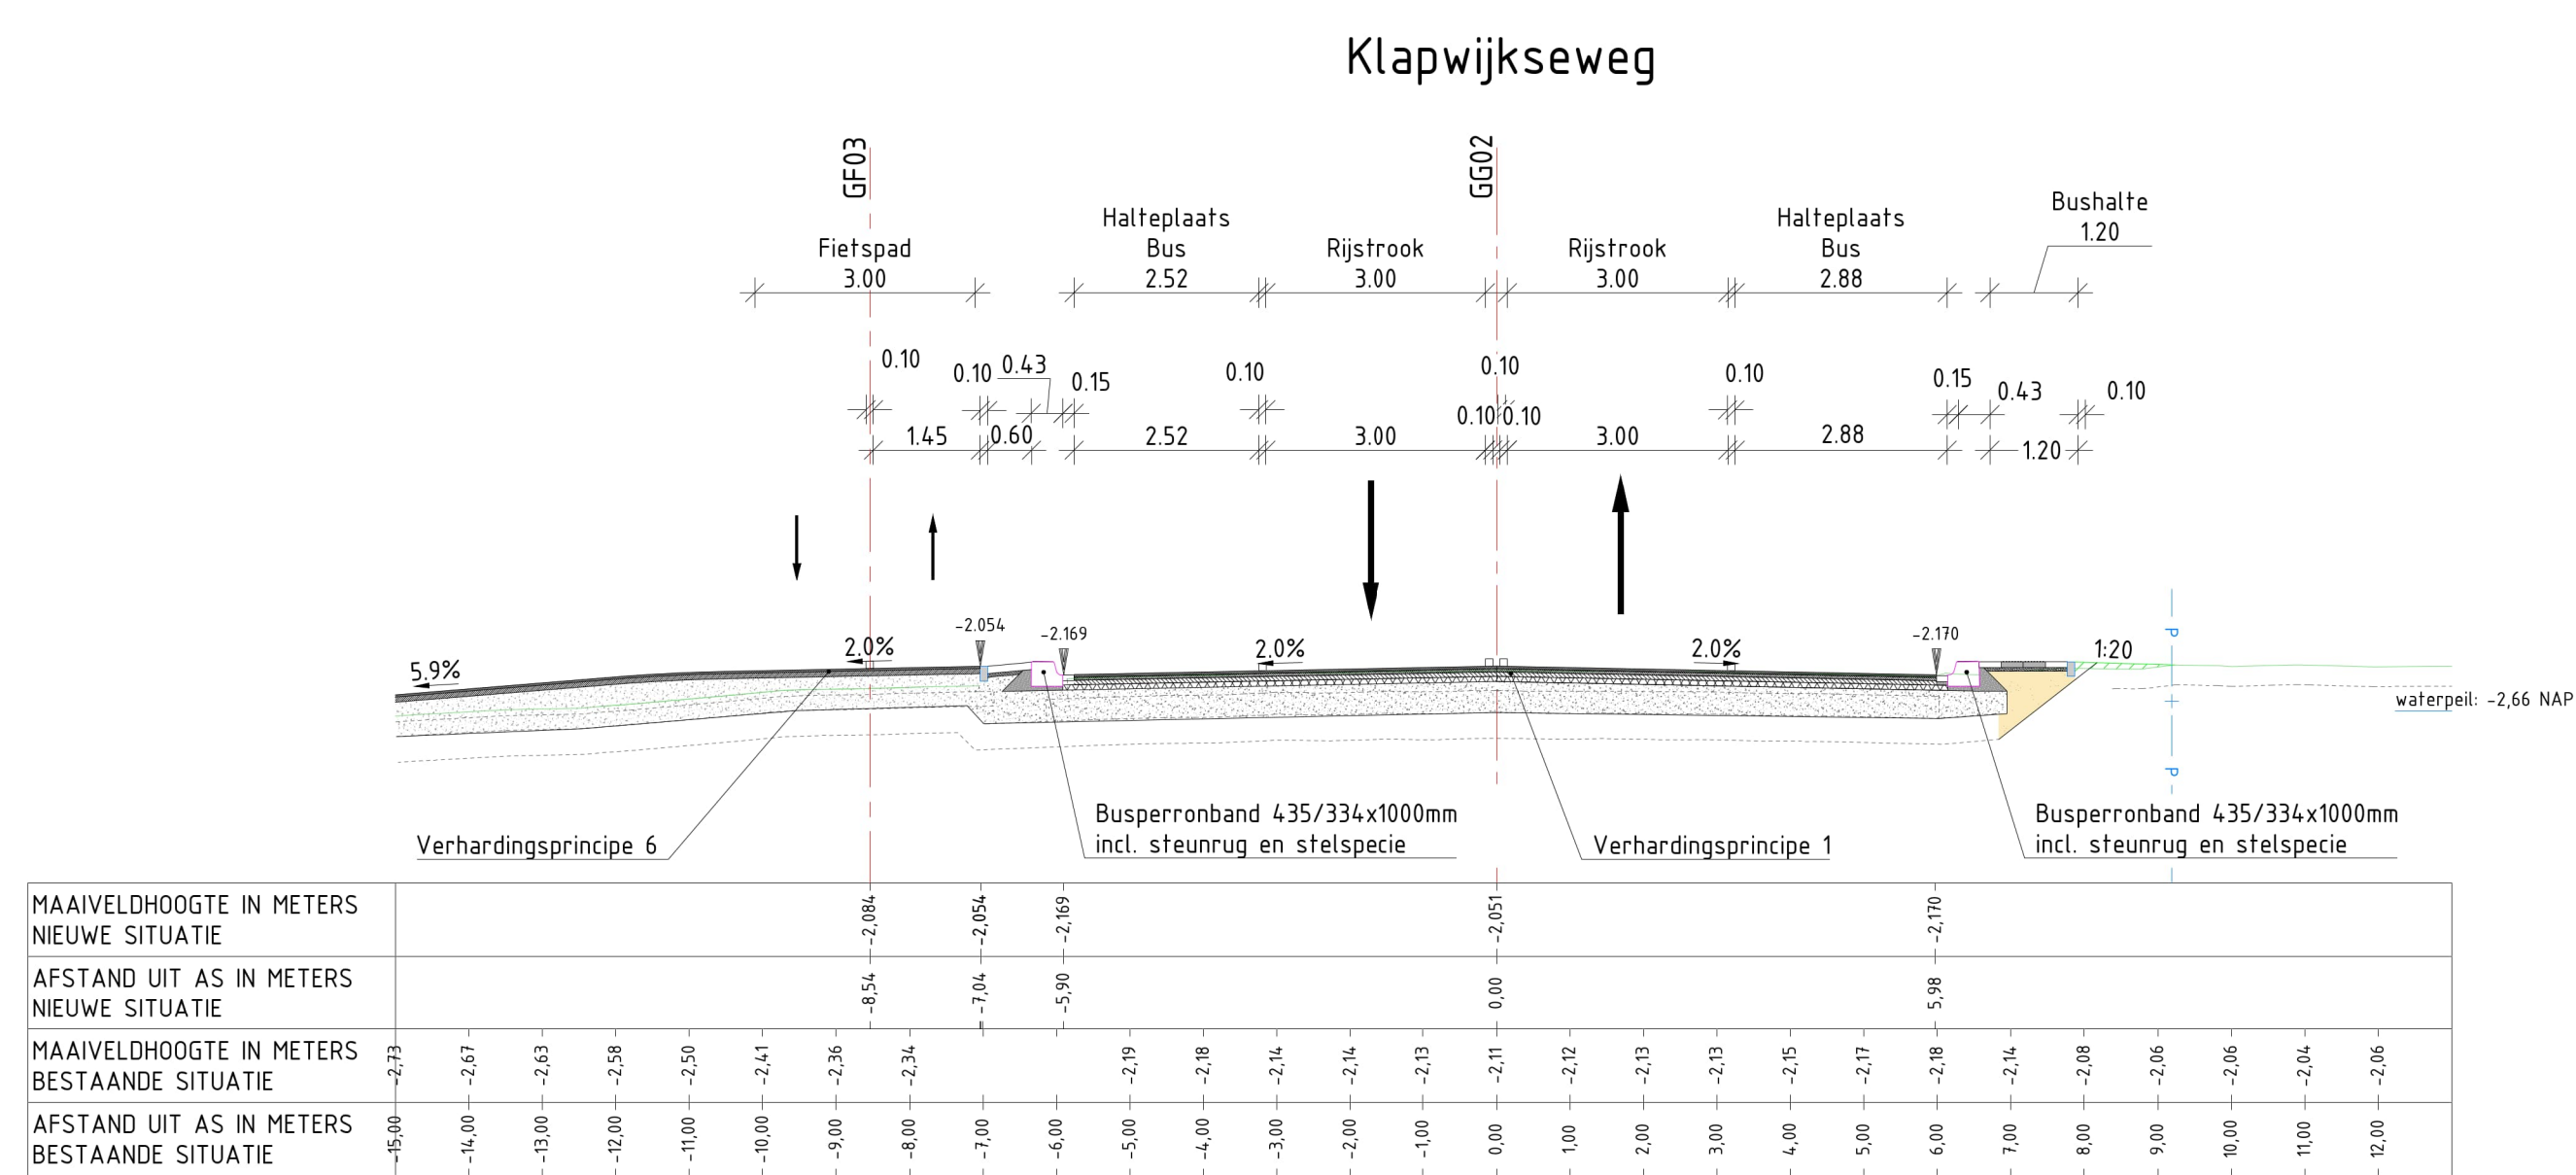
Klapwijkseweg

GF03

GG02

Fietspad
3.00

Halteplaats
Bus
2.52

Rijstrook
3.00

Rijstrook
3.00

Halteplaats
Bus
2.88

Bushalte
1.20

0.10
0.10
0.43
0.15
0.10
0.10
0.10
0.15
0.43
0.10

1.45
0.60
2.52
3.00
0.10
0.10
3.00
2.88
1.20

-2.054
-2.169
-2.170

5.9%
2.0%
2.0%
2.0%
1:20

waterpeil: -2,66 NAP

Busperronband 435/334x1000mm
incl. steunrug en stelspecie

Verhardingsprincipe 6

Verhardingsprincipe 1

Busperronband 435/334x1000mm
incl. steunrug en stelspecie

| MAAIVELDHOOGTE IN METERS NIEUWE SITUATIE | -2,084 | -2,054 | -2,169 | -2,051 | -2,170 |
|---|---|---|---|---|---|
| AFSTAND UIT AS IN METERS NIEUWE SITUATIE | -8,54 | -7,04 | -5,90 | 0,00 | 5,98 |

MAAIVELDHOOGTE IN METERS BESTAANDE SITUATIE: -2,73 -2,67 -2,63 -2,58 -2,50 -2,41 -2,36 -2,34 -2,19 -2,18 -2,14 -2,14 -2,13 -2,11 -2,12 -2,13 -2,13 -2,15 -2,17 -2,18 -2,14 -2,08 -2,06 -2,06 -2,04 -2,06

AFSTAND UIT AS IN METERS BESTAANDE SITUATIE: -15,00 -14,00 -13,00 -12,00 -11,00 -10,00 -9,00 -8,00 -7,00 -6,00 -5,00 -4,00 -3,00 -2,00 -1,00 0,00 1,00 2,00 3,00 4,00 5,00 6,00 7,00 8,00 9,00 10,00 11,00 12,00